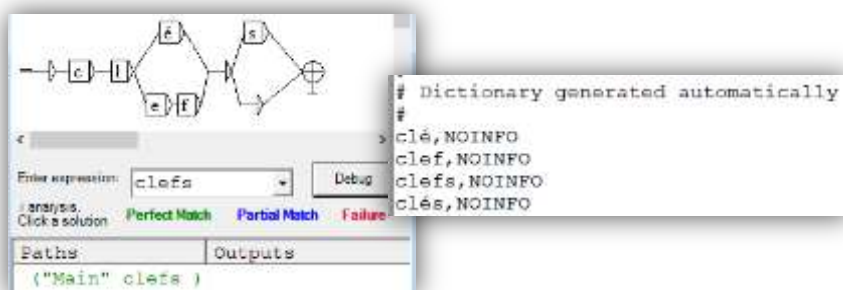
c
l
é
e
f
s

Enter expression: clefs
Debug
I analysis. Click a solution
Perfect Match
Partial Match
Failure

| Paths | Outputs |
|---|---|
| ("Main" clefs ) | |

#
# Dictionary generated automatically
#
clé,NOINFO
clef,NOINFO
clefs,NOINFO
clés,NOINFO